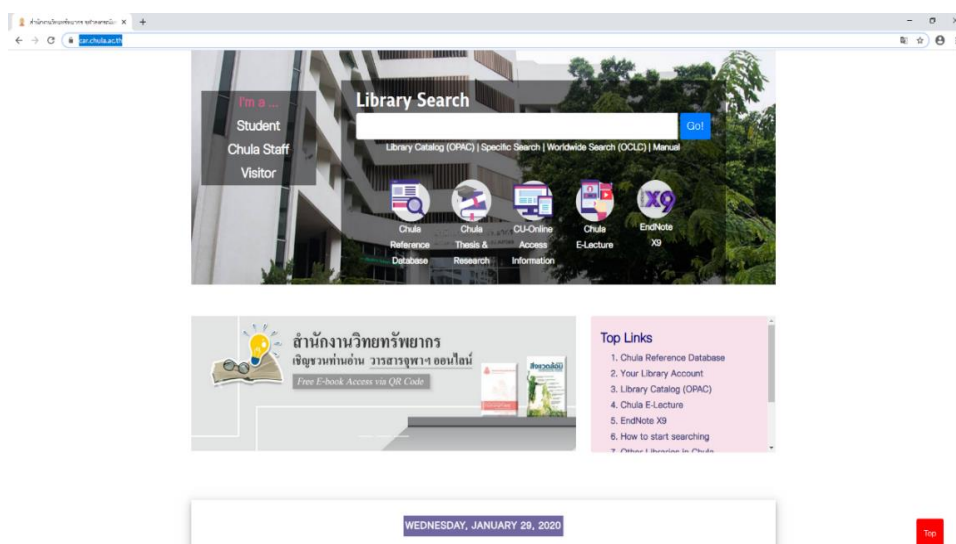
สำนักงานวิทยทรัพยากร จุฬาลงกรณ์มห ×  +

car.chula.ac.th

I'm a ...
Student
Chula Staff
Visitor

Library Search

Go!

Library Catalog (OPAC) | Specific Search | Worldwide Search (OCLC) | Manual

Chula Reference Database

Chula Thesis & Research

CU-Online Access Information

Chula E-Lecture

X9

EndNote X9

สำนักงานวิทยทรัพยากร
เชิญชวนท่านอ่าน วารสารจุฬาฯ ออนไลน์
Free E-book Access via QR Code

Top Links
1. Chula Reference Database
2. Your Library Account
3. Library Catalog (OPAC)
4. Chula E-Lecture
5. EndNote X9
6. How to start searching
7. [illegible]

WEDNESDAY, JANUARY 29, 2020

Top